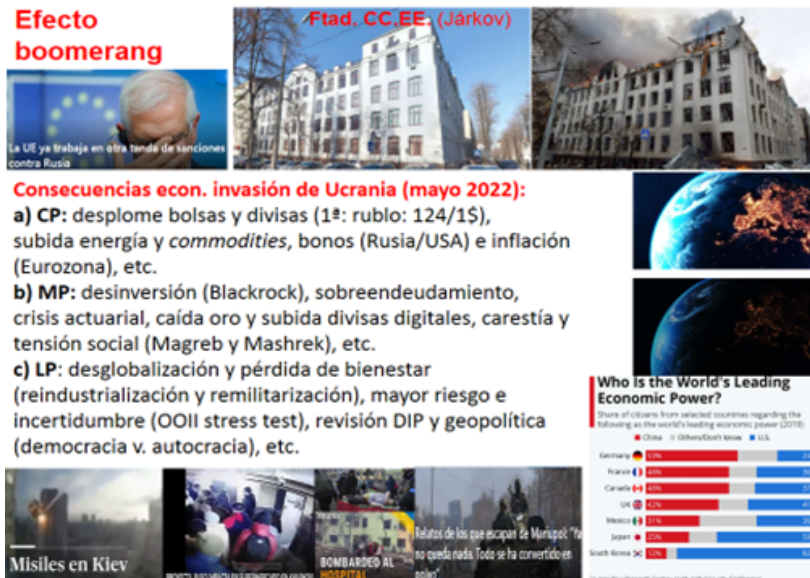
Efecto boomerang

La UE ya trabaja en otra tanda de sanciones contra Rusia

Ftad. CC.EE. (Járkov)

Consecuencias econ. invasión de Ucrania (mayo 2022):

a) CP: desplome bolsas y divisas (1ª: rublo: 124/1$), subida energía y commodities, bonos (Rusia/USA) e inflación (Eurozona), etc.

b) MP: desinversión (Blackrock), sobreendeudamiento, crisis actuarial, caída oro y subida divisas digitales, carestía y tensión social (Magreb y Mashrek), etc.

c) LP: desglobalización y pérdida de bienestar (reindustrialización y remilitarización), mayor riesgo e incertidumbre (OOII stress test), revisión DIP y geopolítica (democracia v. autocracia), etc.

Who Is the World's Leading Economic Power?

Share of citizens from selected countries regarding the following as the world's leading economic power (2018)

China Others/Don't know U.S.

| | China | U.S. |
|---|---|---|
| Germany | 53% | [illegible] |
| France | 48% | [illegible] |
| Canada | 45% | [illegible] |
| UK | 42% | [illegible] |
| Mexico | 31% | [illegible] |
| Japan | 25% | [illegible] |
| South Korea | 12% | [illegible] |

Misiles en Kiev

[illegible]

BOMBARDEO AL HOSPITAL

Relatos de los que escapan de Mariupol: "Ya no queda nada. Todo se ha convertido en polvo"